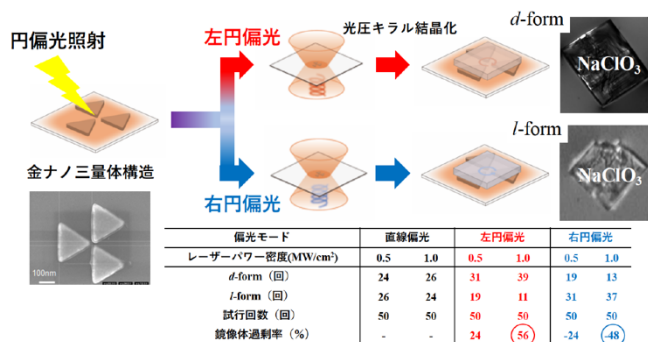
円偏光照射

左円偏光

光圧キラル結晶化

d-form

NaClO$_3$

l-form

NaClO$_3$

金ナノ三量体構造

100nm

右円偏光

| 偏光モード | 直線偏光 | | 左円偏光 | | 右円偏光 | |
|---|---|---|---|---|---|---|
| レーザーパワー密度(MW/cm$^2$) | 0.5 | 1.0 | 0.5 | 1.0 | 0.5 | 1.0 |
| d-form（回） | 24 | 26 | 31 | 39 | 19 | 13 |
| l-form（回） | 26 | 24 | 19 | 11 | 31 | 37 |
| 試行回数（回） | 50 | 50 | 50 | 50 | 50 | 50 |
| 鏡像体過剰率（%） | - | - | 24 | 56 | -24 | -48 |